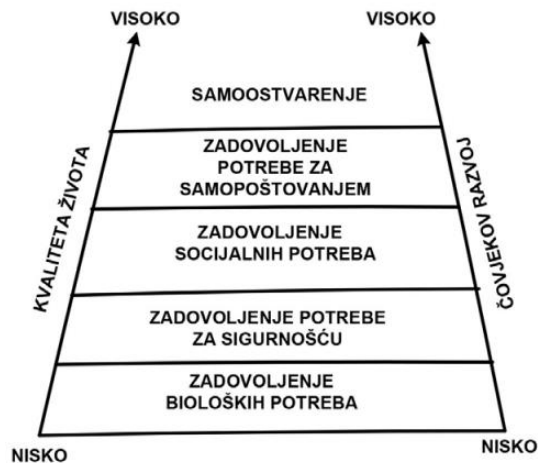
VISOKO

VISOKO

SAMOOSTVARENJE

ZADOVOLJENJE POTREBE ZA SAMOPOŠTOVANJEM

ZADOVOLJENJE SOCIJALNIH POTREBA

ZADOVOLJENJE POTREBE ZA SIGURNOŠĆU

ZADOVOLJENJE BIOLOŠKIH POTREBA

KVALITETA ŽIVOTA

ČOVJEKOV RAZVOJ

NISKO

NISKO